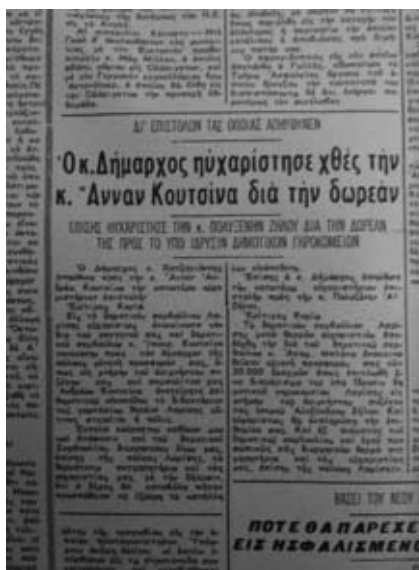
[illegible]

ΔΙ' ΕΠΙΣΤΟΛΩΝ ΤΑΣ ΟΠΟΙΑΣ ΑΠΗΥΘΥΝΕΝ

Ὁ κ. Δήμαρχος ηὐχαρίστησε χθὲς τὴν κ. Ἄνναν Κουτσίνα διὰ τὴν δωρεὰν

ΕΠΙΣΗΣ ΗΥΧΑΡΙΣΤΗΣΕ ΤΗΝ κ. ΠΟΛΥΞΕΝΗΝ ΖΗΚΟΥ ΔΙΑ ΤΗΝ ΔΩΡΕΑΝ ΤΗΣ ΠΡΟΣ ΤΟ ΥΠΟ ΙΔΡΥΣΙΝ ΔΗΜΟΤΙΚΟΝ ΓΗΡΟΚΟΜΕΙΟΝ

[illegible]

ΒΑΣΕΙ ΤΟΥ ΝΕΟΥ

ΠΟΤΕ ΘΑ ΠΑΡΕΧΕ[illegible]
ΕΙΣ ΗΣΦΑΛΙΣΜΕΝ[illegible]

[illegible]